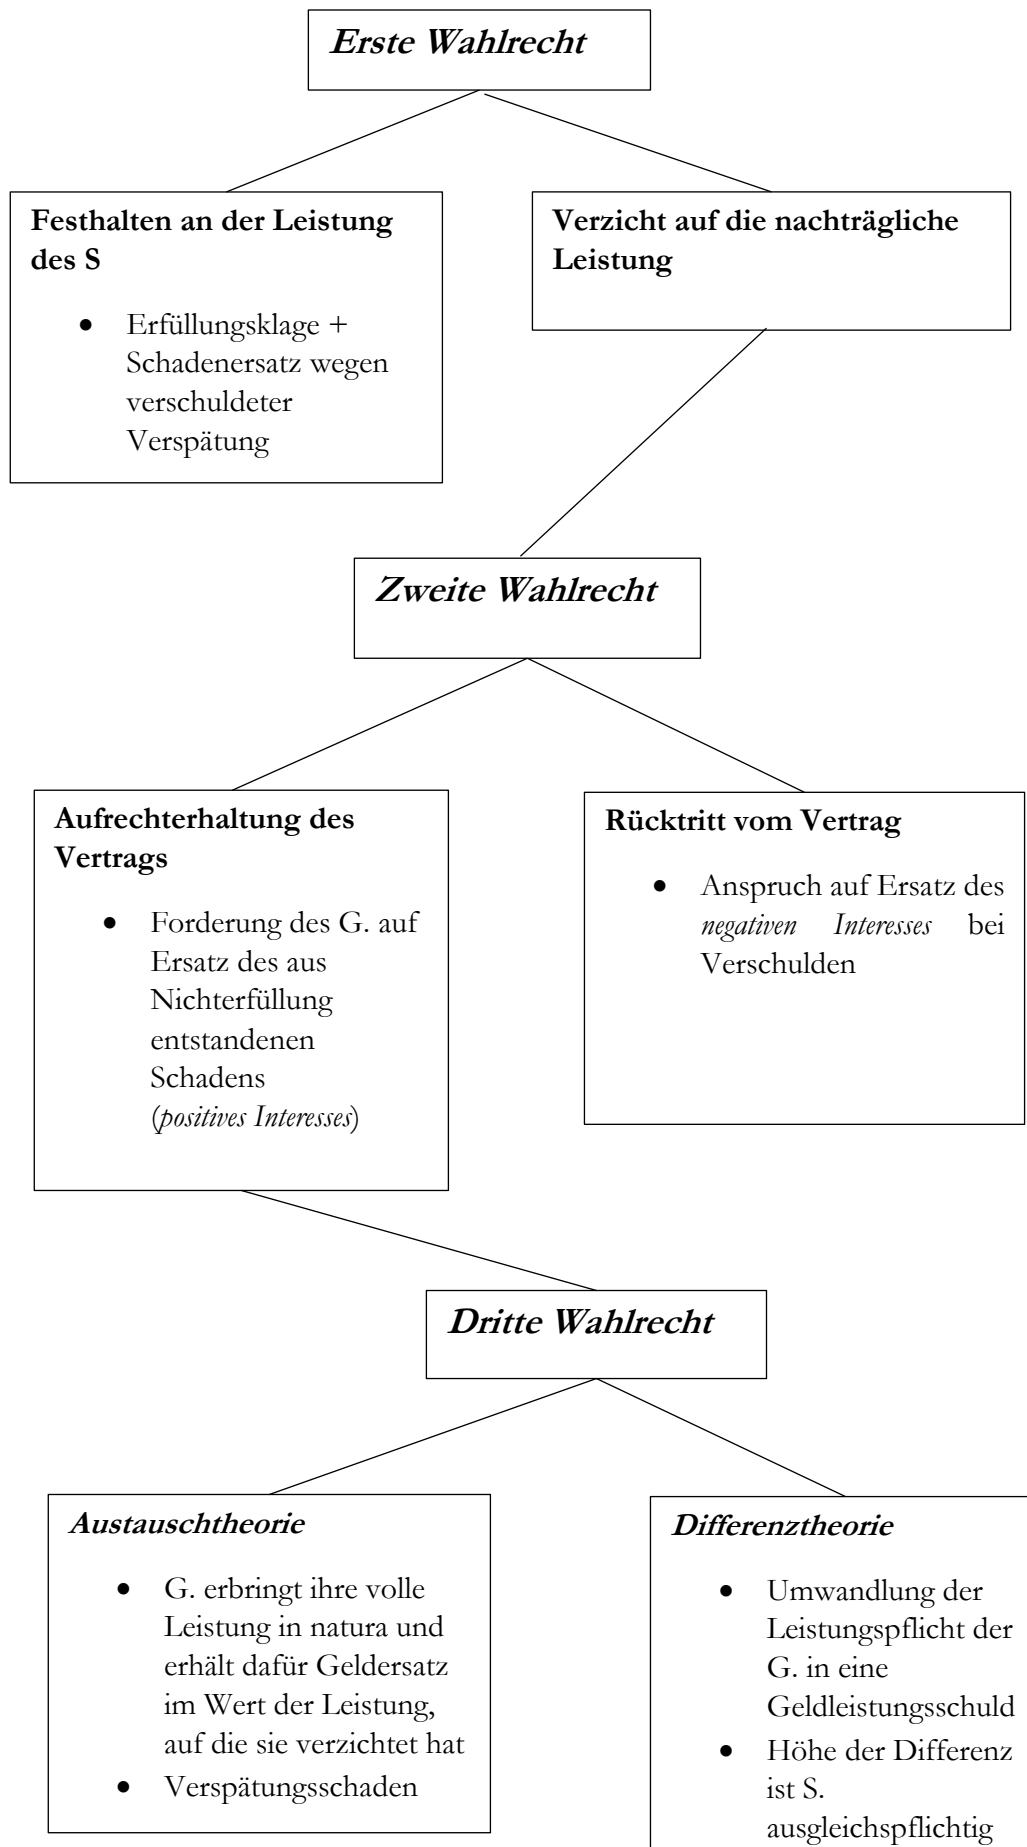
Erste Wahlrecht

Festhalten an der Leistung des S

- Erfüllungsklage + Schadenersatz wegen verschuldeter Verspätung

Verzicht auf die nachträgliche Leistung

Zweite Wahlrecht

Aufrechterhaltung des Vertrags

- Forderung des G. auf Ersatz des aus Nichterfüllung entstandenen Schadens (*positives Interesses*)

Rücktritt vom Vertrag

- Anspruch auf Ersatz des *negativen Interesses* bei Verschulden

Dritte Wahlrecht

Austauschtheorie

- G. erbringt ihre volle Leistung in natura und erhält dafür Geldersatz im Wert der Leistung, auf die sie verzichtet hat
- Verspätungsschaden

Differenztheorie

- Umwandlung der Leistungspflicht der G. in eine Geldleistungsschuld
- Höhe der Differenz ist S. ausgleichspflichtig